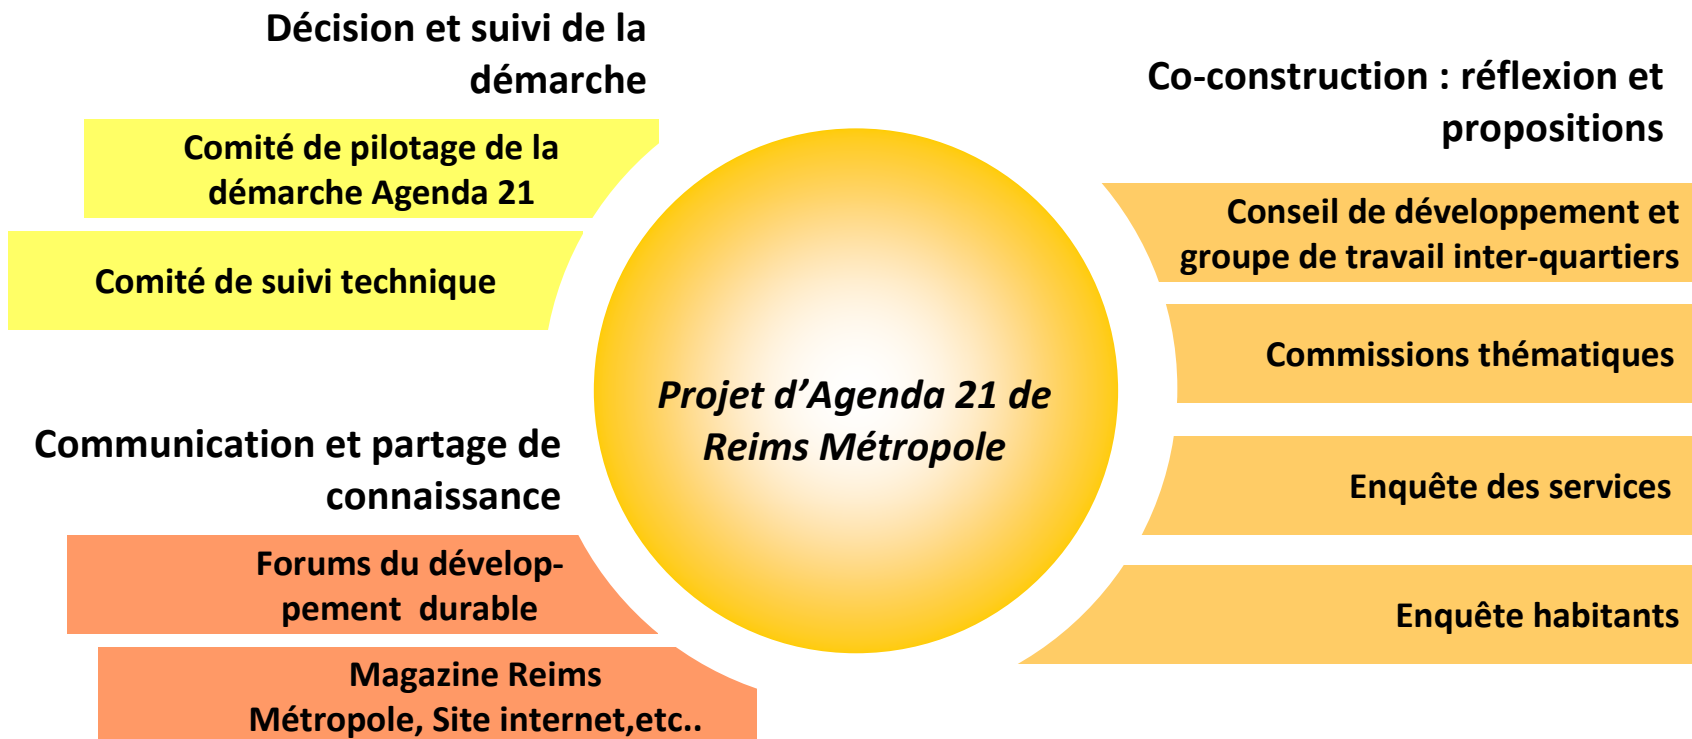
Décision et suivi de la démarche

Comité de pilotage de la démarche Agenda 21

Comité de suivi technique

Communication et partage de connaissance

Forums du développement durable

Magazine Reims Métropole, Site internet,etc..

Projet d’Agenda 21 de Reims Métropole

Co-construction : réflexion et propositions

Conseil de développement et groupe de travail inter-quartiers

Commissions thématiques

Enquête des services

Enquête habitants